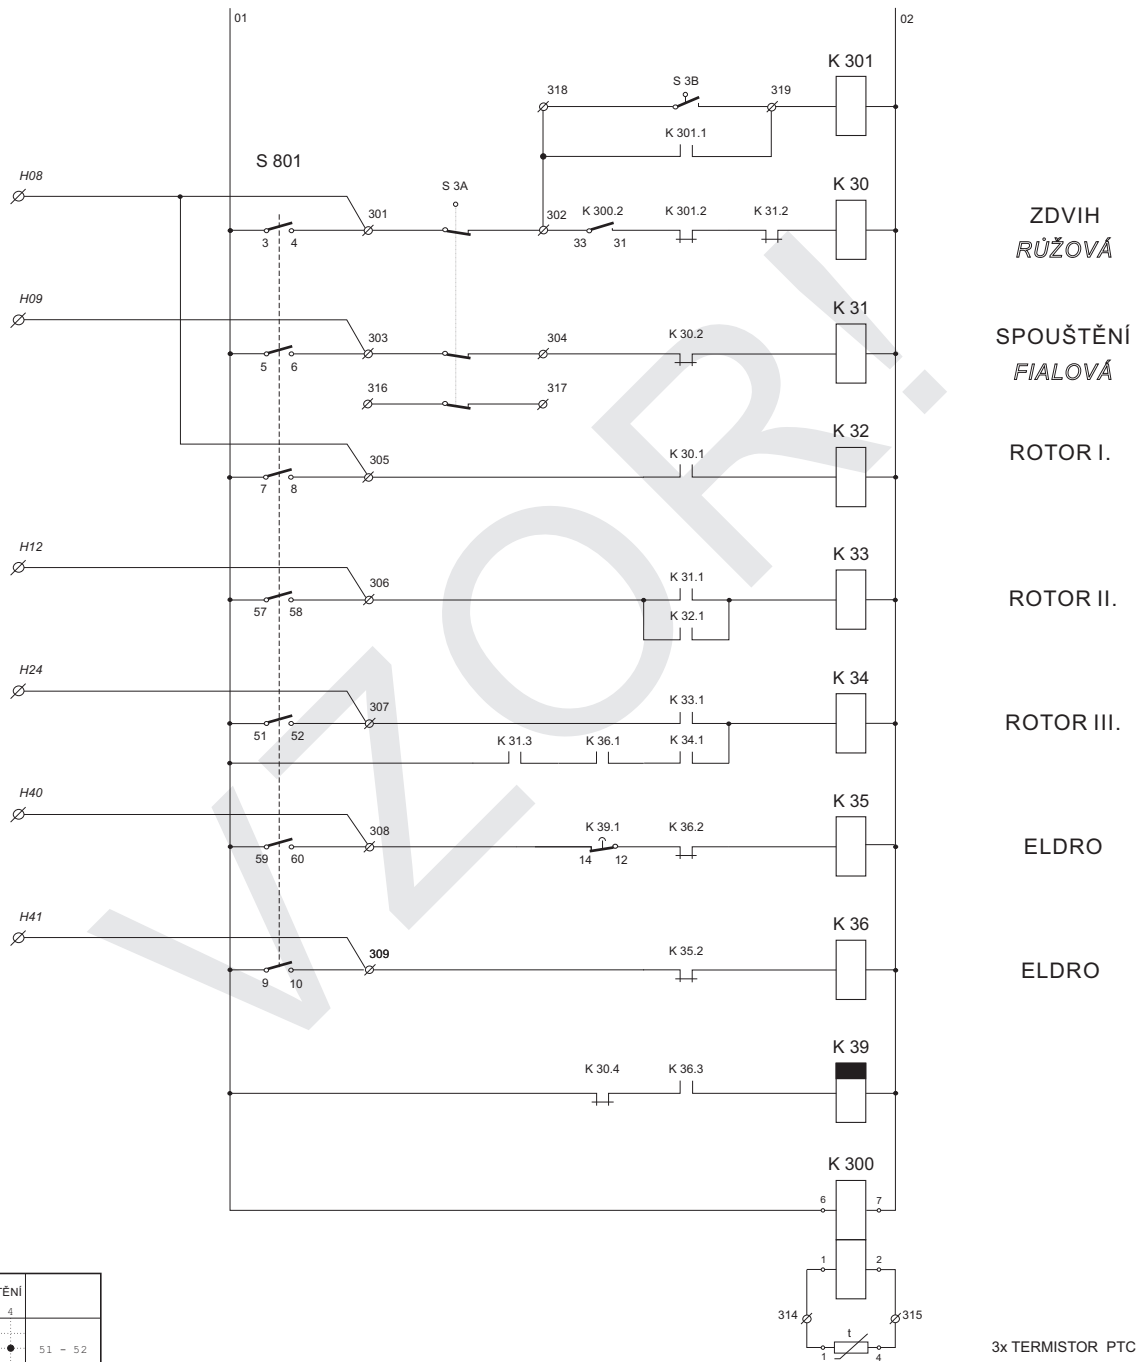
01
02
K 301
S 3B
318
319
K 301.1
S 801
H08
K 30
S 3A
301
302
K 300.2
K 301.2
K 31.2
3
4
33
31
ZDVIH
RŮŽOVÁ
H09
K 31
303
304
K 30.2
5
6
SPOUŠTĚNÍ
FIALOVÁ
316
317
K 32
305
K 30.1
7
8
ROTOR I.
H12
K 33
306
K 31.1
57
58
K 32.1
ROTOR II.
H24
K 34
307
K 33.1
51
52
ROTOR III.
K 31.3
K 36.1
K 34.1
H40
K 35
308
K 39.1
K 36.2
59
60
14
12
ELDRO
H41
K 36
309
K 35.2
9
10
ELDRO
K 39
K 30.4
K 36.3
K 300
6
7
1
2
314
315
t
1
4
3x TERMISTOR PTC
TĚNÍ
4
51 – 52
VZOR!